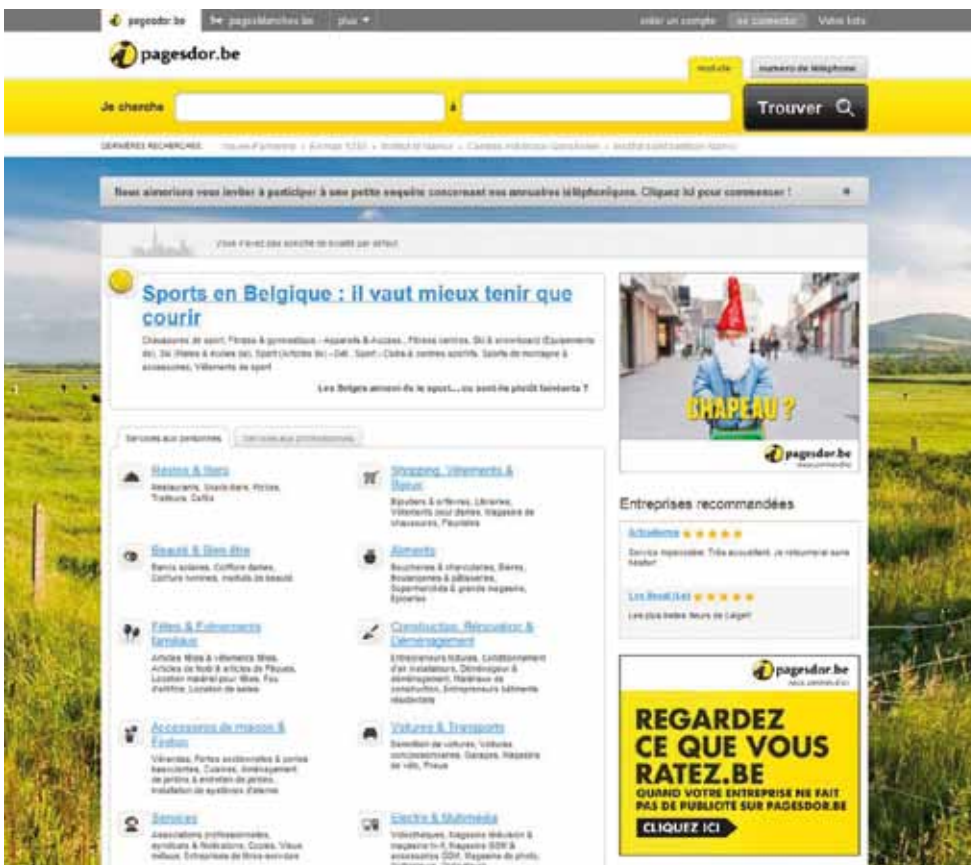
pagesdor.be pagesblanches.be plus ▾ créer un compte se connecter Votre liste

pagesdor.be

activité numéro de téléphone

Je cherche à Trouver

DERNIÈRES RECHERCHES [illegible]

Nous aimerions vous inviter à participer à une petite enquête concernant nos annuaires téléphoniques. Cliquez ici pour commencer ! ×

Vous n'avez pas spécifié de localité par défaut

Sports en Belgique : il vaut mieux tenir que courir

Chaussures de sport, Fitness & gymnastique - Appareils & Access., Fitness centres, Ski & snowboard (Equipements de), Ski (Ecoles & écoles de), Sport (Articles de) - Dét., Sport - Clubs & centres sportifs, Sports de montagne & accessoires, Vêtements de sport

Les Belges aiment-ils le sport... ou sont-ils plutôt fainéants ?

CHAPEAU ?

pagesdor.be

Entreprises recommandées

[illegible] ★★★★★
Service impeccable. Très accueillant. Je retournerai sans hésiter!

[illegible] ★★★★★
Les plus belles fleurs de Liège!

Services aux personnes Services aux professionnels

Restos & Bars
Restaurants, Snack-Bars, Pizzas, Traiteurs, Cafés

Shopping, Vêtements & Bijoux
Bijoutiers & orfèvres, Librairies, Vêtements pour dames, Magasins de chaussures, Fleuristes

Beauté & Bien-être
Bancs solaires, Coiffure dames, Coiffure hommes, Instituts de beauté

Aliments
Boucheries & charcuteries, Bières, Boulangeries & pâtisseries, Supermarchés & grands magasins, Epiceries

Fêtes & Evènements familiaux
Articles fêtes & vêtements fêtes, Articles de Noël & articles de Pâques, Location matériel pour fêtes, Feu d'artifice, Location de salles

Construction, Rénovation & Déménagement
Entrepreneurs toitures, Conditionnement d'air installateurs, Déménageurs & déménagement, Matériaux de construction, Entrepreneurs bâtiments résidentiels

Accessoires de maison & Jardins
Vérandas, Portes sectionnelles & portes basculantes, Cuisines, Aménagement de jardins & entretien de jardins, Installation de systèmes d'alarme

Voitures & Transports
Garages de voitures, Voitures concessionnaires, Garages, Magasins de vélo, Pneus

Services
Associations professionnelles, syndicats & fédérations, Écoles, Vieux métaux, Entreprises de titres-services

Electro & Multimédia
Vidéothèques, Magasins télévision & magasins hi-fi, Magasins GSM & accessoires GSM, Magasins de photo, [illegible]

pagesdor.be

REGARDEZ CE QUE VOUS RATEZ.BE
QUAND VOTRE ENTREPRISE NE FAIT PAS DE PUBLICITÉ SUR PAGESDOR.BE
CLIQUEZ ICI